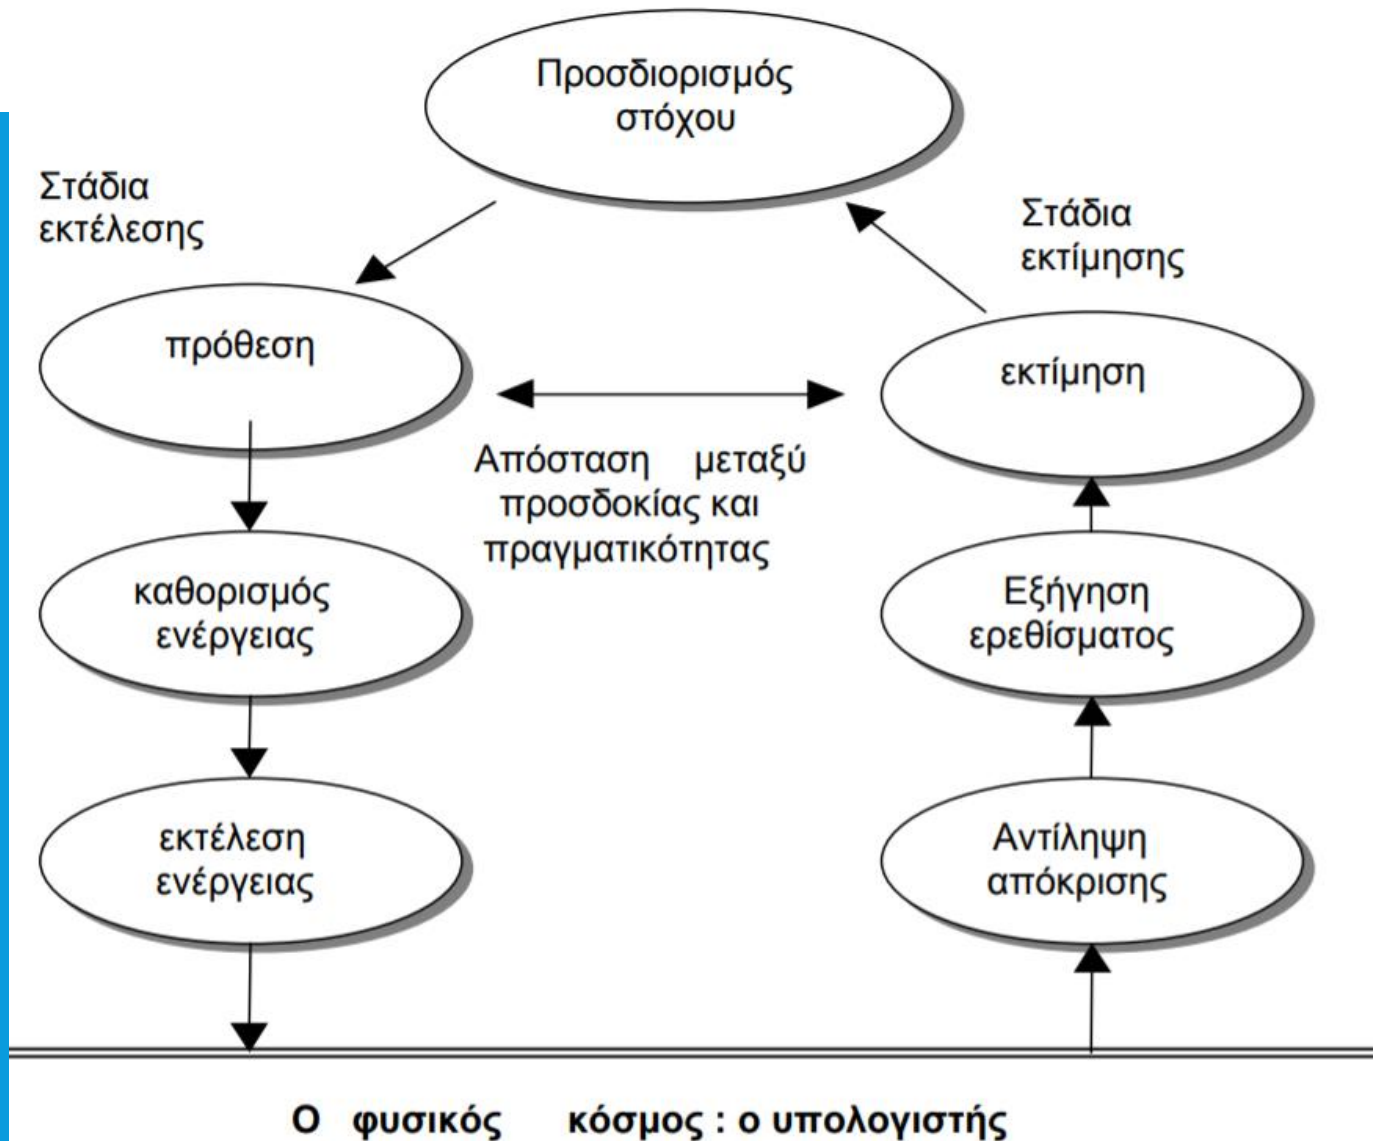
Προσδιορισμός στόχου

Στάδια εκτέλεσης

Στάδια εκτίμησης

πρόθεση

εκτίμηση

Απόσταση μεταξύ προσδοκίας και πραγματικότητας

καθορισμός ενέργειας

Εξήγηση ερεθίσματος

εκτέλεση ενέργειας

Αντίληψη απόκρισης

Ο φυσικός κόσμος : ο υπολογιστής